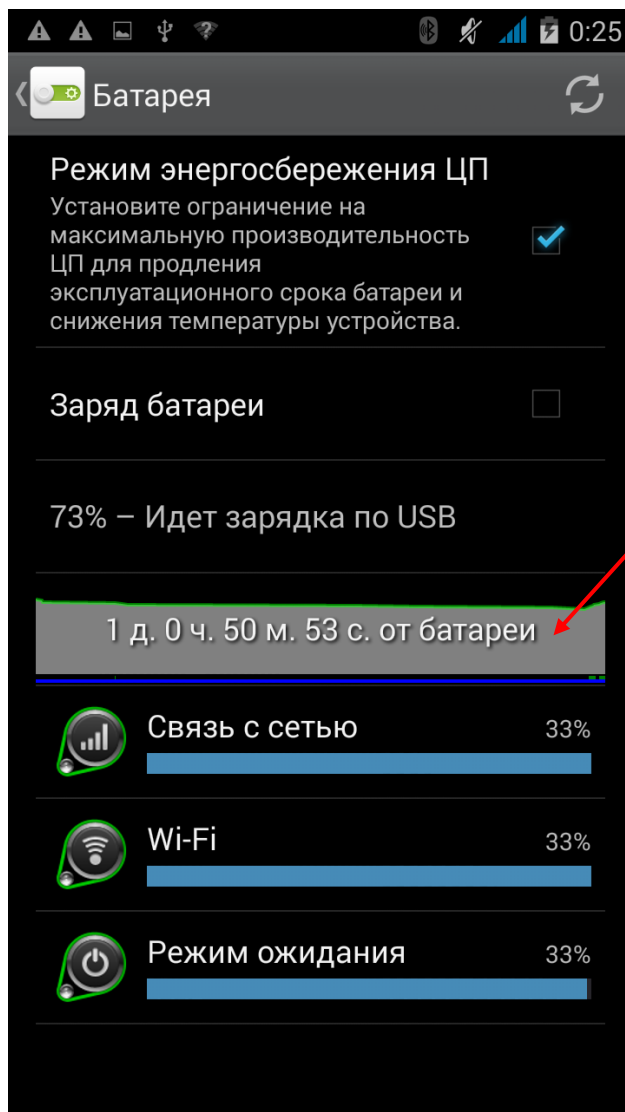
0:25

Батарея

Режим энергосбережения ЦП
Установите ограничение на максимальную производительность ЦП для продления эксплуатационного срока батареи и снижения температуры устройства.

Заряд батареи

73% – Идет зарядка по USB

1 д. 0 ч. 50 м. 53 с. от батареи

Связь с сетью 33%

Wi-Fi 33%

Режим ожидания 33%